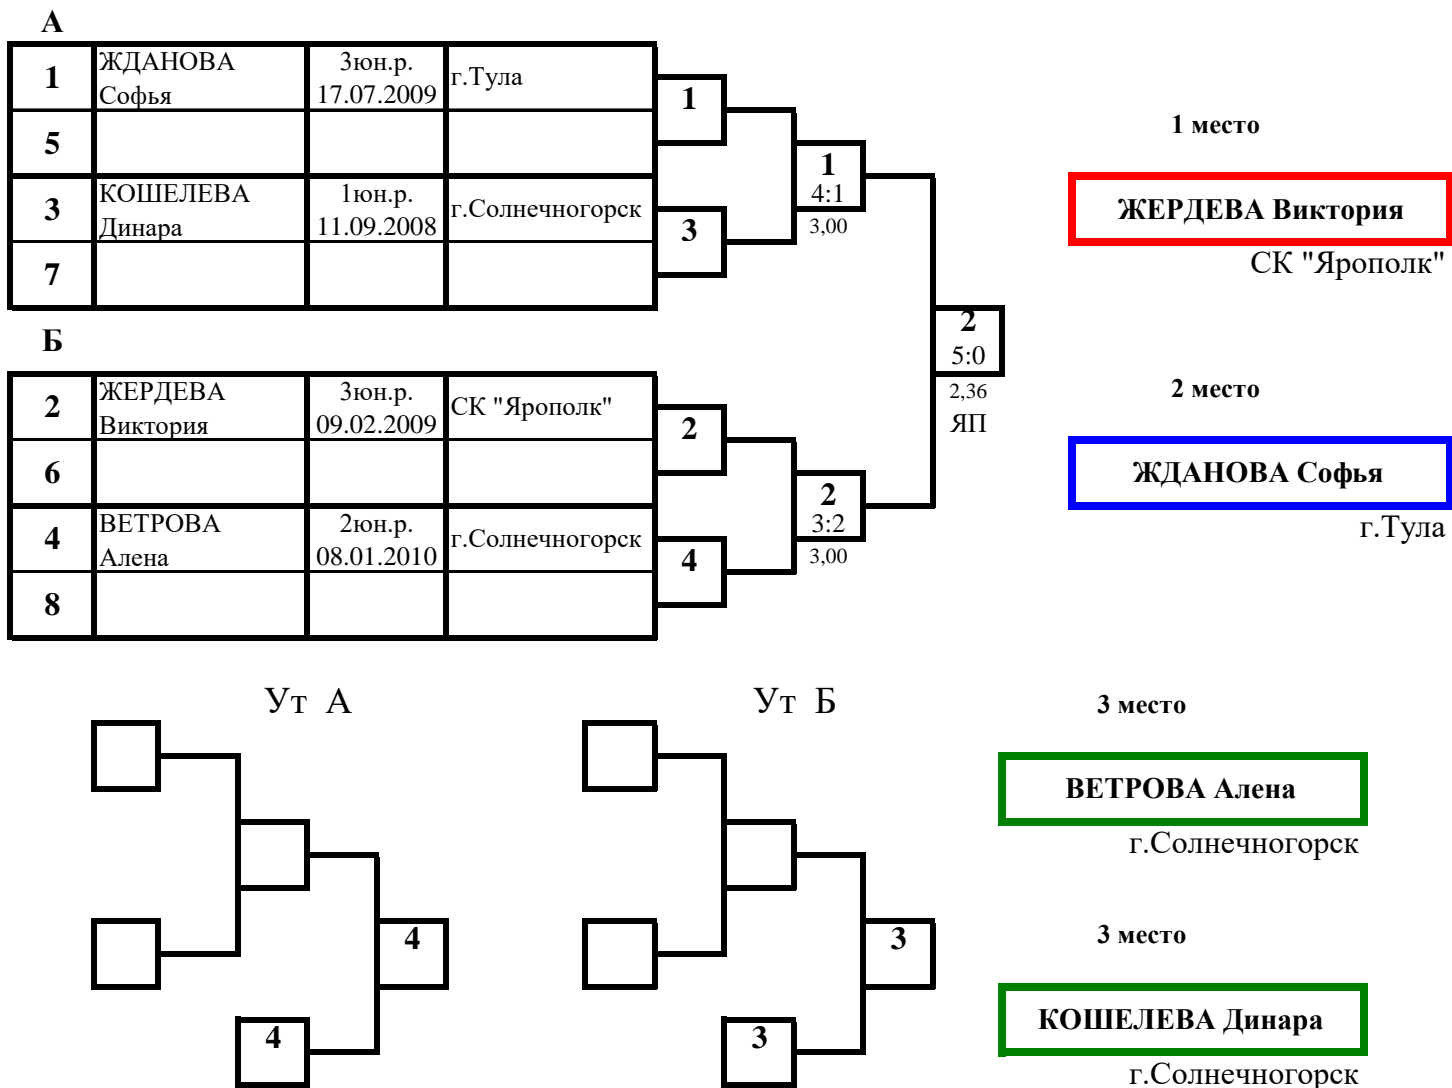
А

| 1 | ЖДАНОВА Софья | 3юн.р. 17.07.2009 | г.Тула |
|---|---|---|---|
| 5 | | | |
| 3 | КОШЕЛЕВА Динара | 1юн.р. 11.09.2008 | г.Солнечногорск |
| 7 | | | |

Б

| 2 | ЖЕРДЕВА Виктория | 3юн.р. 09.02.2009 | СК "Ярополк" |
|---|---|---|---|
| 6 | | | |
| 4 | ВЕТРОВА Алена | 2юн.р. 08.01.2010 | г.Солнечногорск |
| 8 | | | |

1

3

1
4:1
3,00

2

4

2
3:2
3,00

2
5:0
2,36
ЯП

1 место

ЖЕРДЕВА Виктория

СК "Ярополк"

2 место

ЖДАНОВА Софья

г.Тула

Ут А

4

4

Ут Б

3

3

3 место

ВЕТРОВА Алена

г.Солнечногорск

3 место

КОШЕЛЕВА Динара

г.Солнечногорск